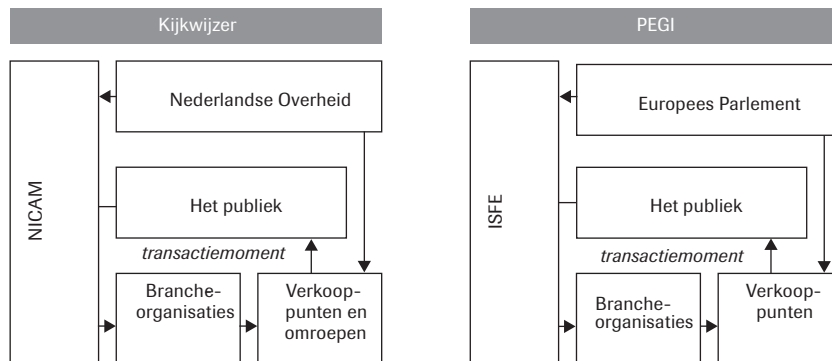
Kijkwijzer

NICAM

Nederlandse Overheid

Het publiek

transactiemoment

Brancheorganisaties

Verkooppunten en omroepen

PEGI

ISFE

Europees Parlement

Het publiek

transactiemoment

Brancheorganisaties

Verkooppunten